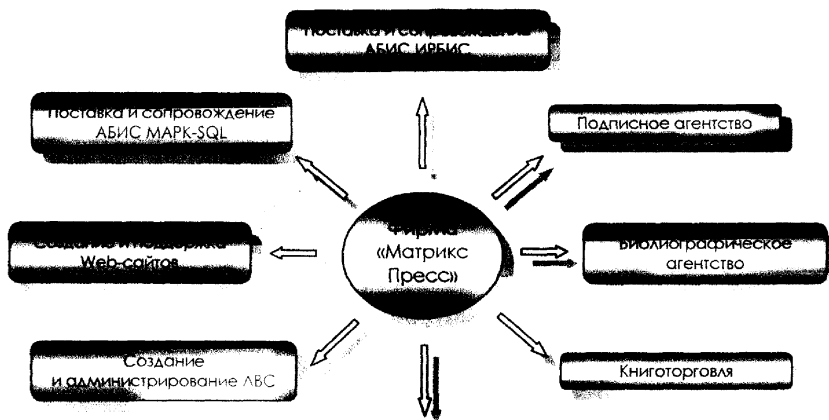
Поставка и сопровождение АБИС ИРБИС

Поставка и сопровождение АБИС МАРК-SQL

Подписное агентство

Фирма «Матрикс Пресс»

Создание и поддержка Web-сайтов

Библиографическое агентство

Создание и администрирование ЛВС

Книготорговля